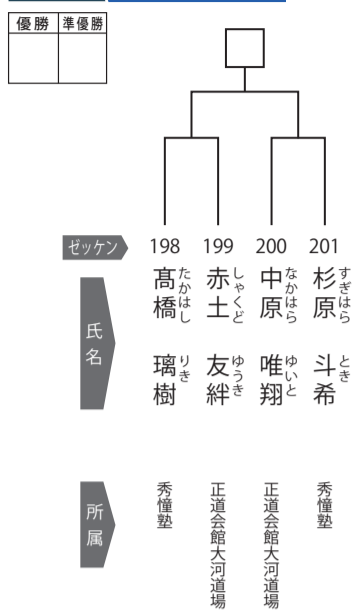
| 優勝 | 準優勝 |
|---|---|
| | |

ゼッケン 198 199 200 201

氏名

髙橋（たかはし） 璃樹（りき）
赤土（しゃくど） 友絆（ゆうき）
中原（なかはら） 唯翔（ゆいと）
杉原（すぎはら） 斗希（とき）

所属

秀憧塾
正道会館大河道場
正道会館大河道場
秀憧塾